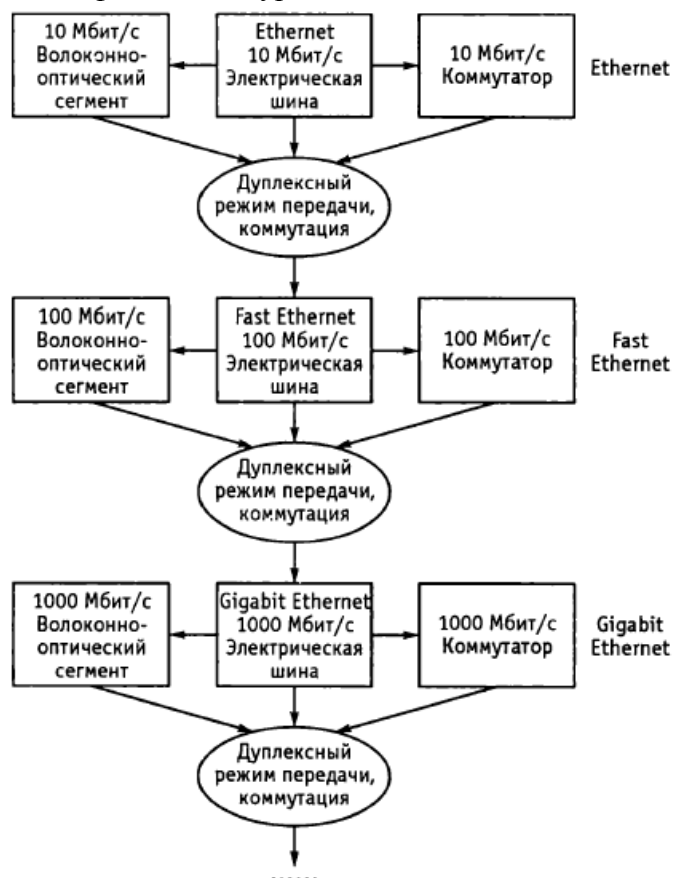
10 Мбит/с Волоконно-оптический сегмент

Ethernet 10 Мбит/с Электрическая шина

10 Мбит/с Коммутатор

Ethernet

Дуплексный режим передачи, коммутация

100 Мбит/с Волоконно-оптический сегмент

Fast Ethernet 100 Мбит/с Электрическая шина

100 Мбит/с Коммутатор

Fast Ethernet

Дуплексный режим передачи, коммутация

1000 Мбит/с Волоконно-оптический сегмент

Gigabit Ethernet 1000 Мбит/с Электрическая шина

1000 Мбит/с Коммутатор

Gigabit Ethernet

Дуплексный режим передачи, коммутация

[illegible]